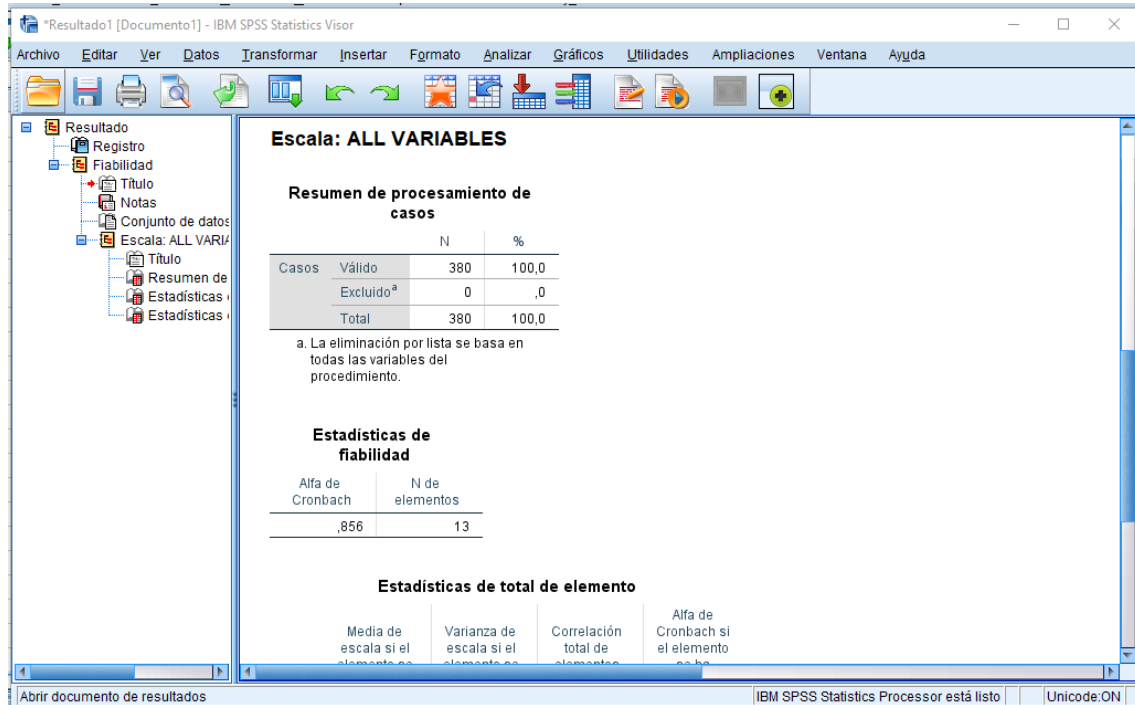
*Resultado1 [Documento1] - IBM SPSS Statistics Visor

Archivo Editar Ver Datos Transformar Insertar Formato Analizar Gráficos Utilidades Ampliaciones Ventana Ayuda

Resultado
Registro
Fiabilidad
Título
Notas
Conjunto de datos
Escala: ALL VARIA
Título
Resumen de
Estadísticas
Estadísticas

Escala: ALL VARIABLES

Resumen de procesamiento de casos

| | | N | % |
|---|---|---|---|
| Casos | Válido | 380 | 100,0 |
| | Excluido$^a$ | 0 | ,0 |
| | Total | 380 | 100,0 |

a. La eliminación por lista se basa en todas las variables del procedimiento.

Estadísticas de fiabilidad

| Alfa de Cronbach | N de elementos |
|---|---|
| ,856 | 13 |

Estadísticas de total de elemento

| | Media de escala si el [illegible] | Varianza de escala si el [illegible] | Correlación total de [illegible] | Alfa de Cronbach si el elemento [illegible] |
|---|---|---|---|---|

Abrir documento de resultados
IBM SPSS Statistics Processor está listo
Unicode:ON